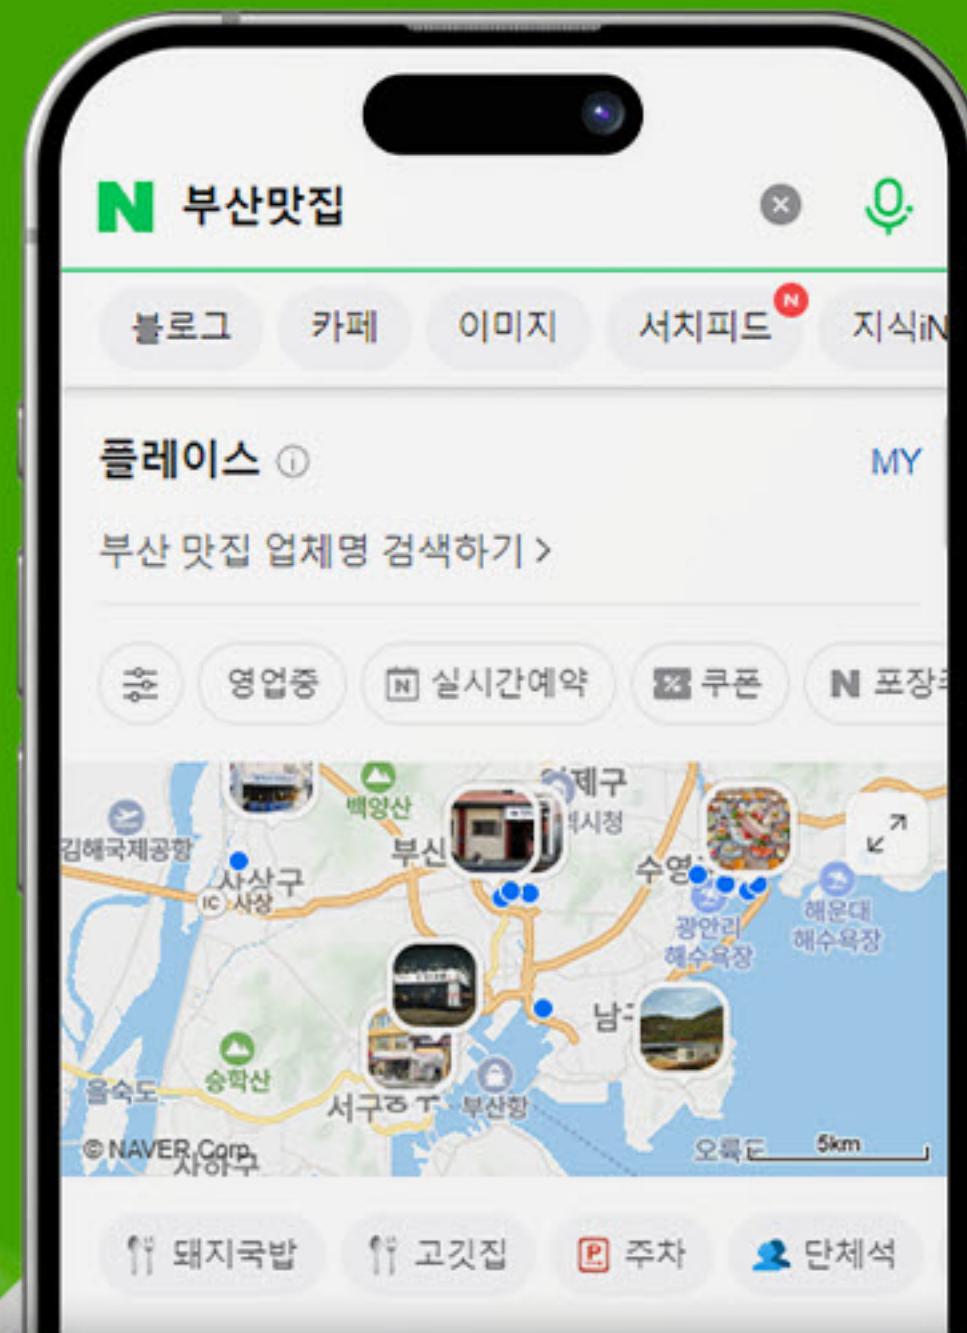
N 부산맛집

블로그 카페 이미지 서치피드 N 지식iN

플레이스 ⓘ MY

부산 맛집 업체명 검색하기 >

영업중 N 실시간예약 쿠폰 N 포장

백양산 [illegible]제구 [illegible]시청 김해국제공항 부산 사상구 IC 사상 수영 광안리 해수욕장 해운대 해수욕장 남구 승학산 을숙도 서구 부산항 오륙도 5km © NAVER Corp. 사하구

돼지국밥 고깃집 P 주차 단체석